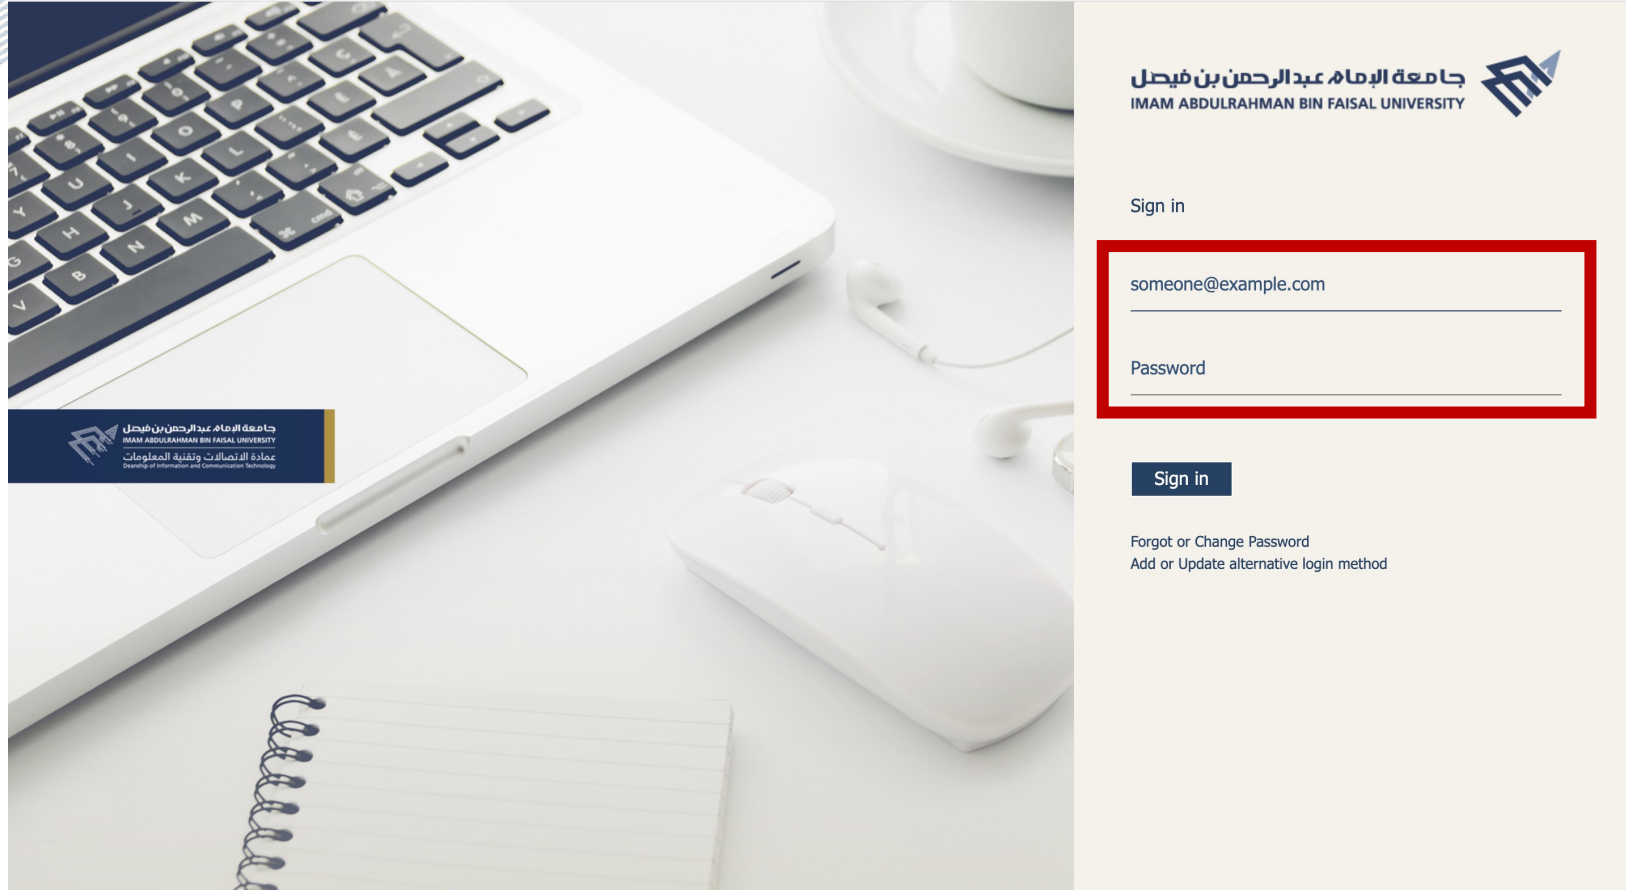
جامعة الإمام عبدالرحمن بن فيصل
IMAM ABDULRAHMAN BIN FAISAL UNIVERSITY
عمادة الاتصالات وتقنية المعلومات
Deanship of Information and Communication Technology

جامعة الإمام عبدالرحمن بن فيصل
IMAM ABDULRAHMAN BIN FAISAL UNIVERSITY

Sign in

someone@example.com

Password

Sign in

Forgot or Change Password
Add or Update alternative login method